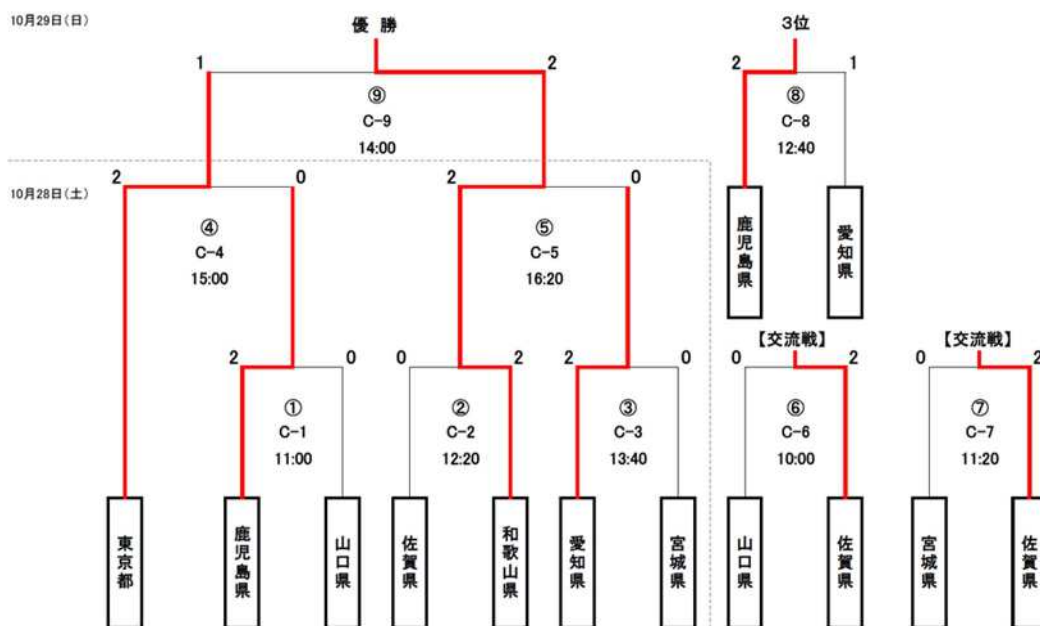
10月29日(日)

優 勝

1

2

⑨
C-9
14:00

3位

2

1

⑧
C-8
12:40

10月28日(土)

2

0

④
C-4
15:00

2

0

⑤
C-5
16:20

鹿児島県

愛知県

【交流戦】

【交流戦】

2

0

0

2

2

0

0

2

0

2

①
C-1
11:00

②
C-2
12:20

③
C-3
13:40

⑥
C-6
10:00

⑦
C-7
11:20

東京都

鹿児島県

山口県

佐賀県

和歌山県

愛知県

宮城県

山口県

佐賀県

宮城県

佐賀県